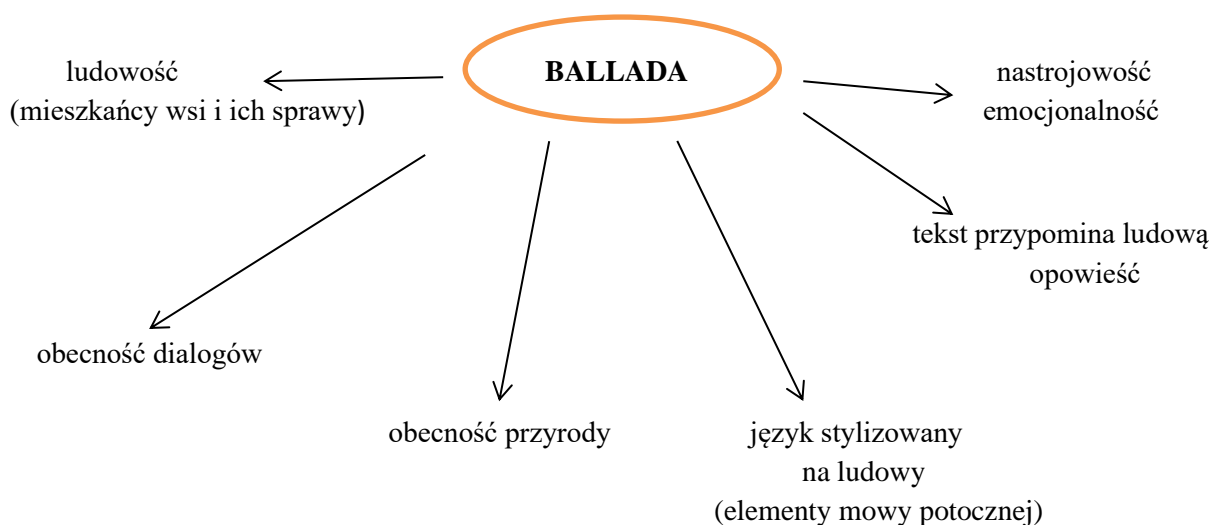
BALLADA

ludowość
(mieszkańcy wsi i ich sprawy)

nastrojowość
emocjonalność

tekst przypomina ludową
opowieść

obecność dialogów

obecność przyrody

język stylizowany
na ludowy
(elementy mowy potocznej)